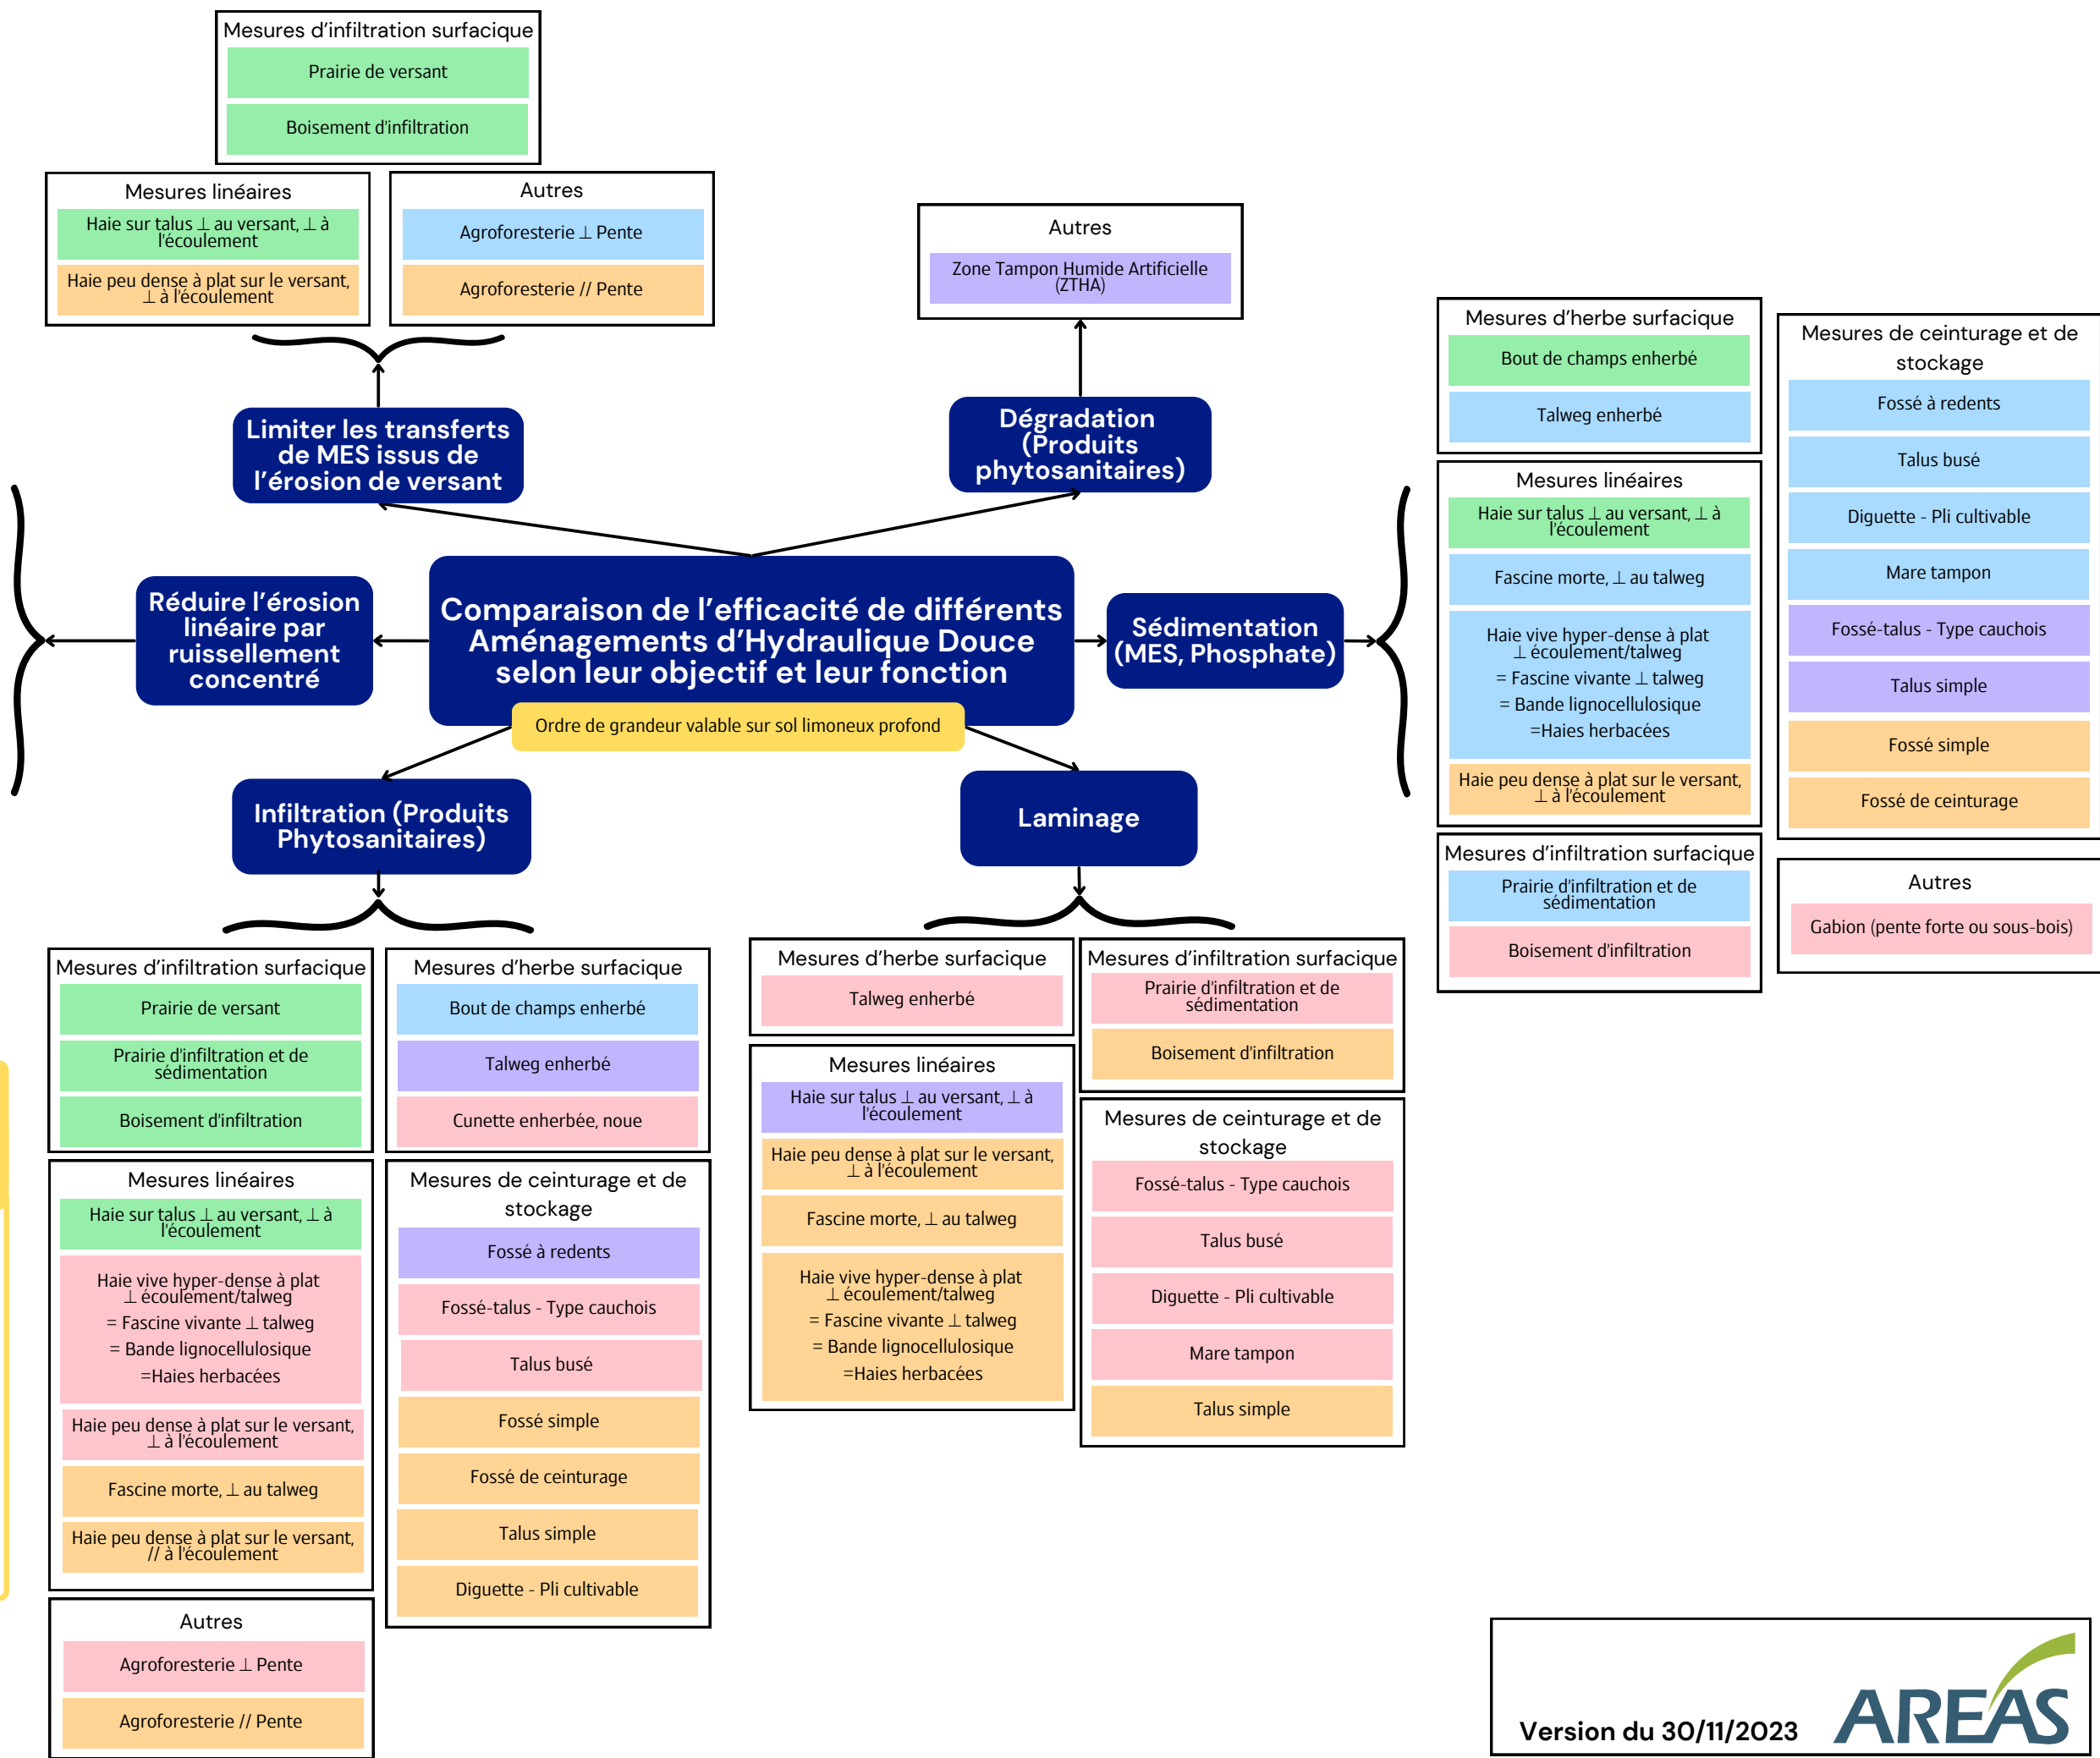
Mesures d'infiltration surfacique
Prairie de versant
Boisement d'infiltration

Mesures linéaires
Haie sur talus ⊥ au versant, ⊥ à l'écoulement
Haie peu dense à plat sur le versant, ⊥ à l'écoulement

Autres
Agroforesterie ⊥ Pente
Agroforesterie // Pente

Limiter les transferts de MES issus de l'érosion de versant

Autres
Zone Tampon Humide Artificielle (ZTHA)

Dégradation (Produits phytosanitaires)

Mesures d'herbe surfacique
Bout de champs enherbé
Talweg enherbé

Mesures linéaires
Haie sur talus ⊥ au versant, ⊥ à l'écoulement
Fascine morte, ⊥ au talweg
Haie vive hyper-dense à plat ⊥ écoulement/talweg
= Fascine vivante ⊥ talweg
= Bande lignocellulosique
=Haies herbacées
Haie peu dense à plat sur le versant, ⊥ à l'écoulement

Mesures d'infiltration surfacique
Prairie d'infiltration et de sédimentation
Boisement d'infiltration

Mesures de ceinturage et de stockage
Fossé à redents
Talus busé
Diguette - Pli cultivable
Mare tampon
Fossé-talus - Type cauchois
Talus simple
Fossé simple
Fossé de ceinturage

Autres
Gabion (pente forte ou sous-bois)

Réduire l'érosion linéaire par ruissellement concentré

Comparaison de l'efficacité de différents Aménagements d'Hydraulique Douce selon leur objectif et leur fonction
Ordre de grandeur valable sur sol limoneux profond

Sédimentation (MES, Phosphate)

Infiltration (Produits Phytosanitaires)

Laminage

Mesures d'infiltration surfacique
Prairie de versant
Prairie d'infiltration et de sédimentation
Boisement d'infiltration

Mesures linéaires
Haie sur talus ⊥ au versant, ⊥ à l'écoulement
Haie vive hyper-dense à plat ⊥ écoulement/talweg
= Fascine vivante ⊥ talweg
= Bande lignocellulosique
=Haies herbacées
Haie peu dense à plat sur le versant, ⊥ à l'écoulement
Fascine morte, ⊥ au talweg
Haie peu dense à plat sur le versant, // à l'écoulement

Autres
Agroforesterie ⊥ Pente
Agroforesterie // Pente

Mesures d'herbe surfacique
Bout de champs enherbé
Talweg enherbé
Cunette enherbée, noue

Mesures de ceinturage et de stockage
Fossé à redents
Fossé-talus - Type cauchois
Talus busé
Fossé simple
Fossé de ceinturage
Talus simple
Diguette - Pli cultivable

Mesures d'herbe surfacique
Talweg enherbé

Mesures linéaires
Haie sur talus ⊥ au versant, ⊥ à l'écoulement
Haie peu dense à plat sur le versant, ⊥ à l'écoulement
Fascine morte, ⊥ au talweg
Haie vive hyper-dense à plat ⊥ écoulement/talweg
= Fascine vivante ⊥ talweg
= Bande lignocellulosique
=Haies herbacées

Mesures d'infiltration surfacique
Prairie d'infiltration et de sédimentation
Boisement d'infiltration

Mesures de ceinturage et de stockage
Fossé-talus - Type cauchois
Talus busé
Diguette - Pli cultivable
Mare tampon
Talus simple

Version du 30/11/2023
AREAS